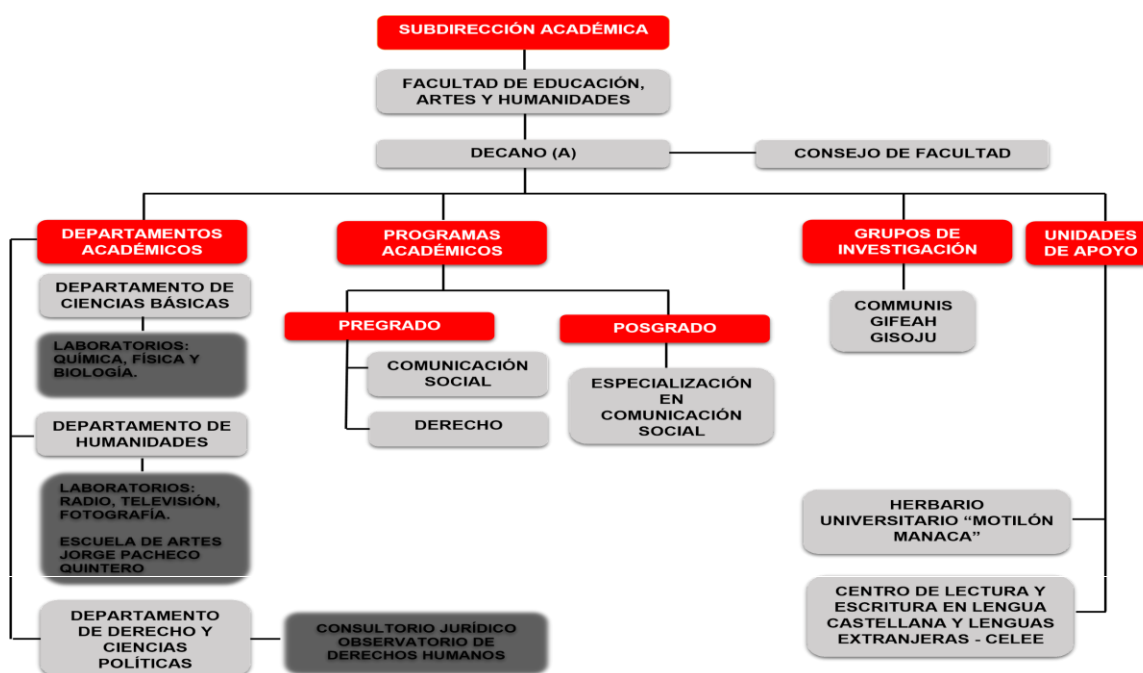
SUBDIRECCIÓN ACADÉMICA

FACULTAD DE EDUCACIÓN, ARTES Y HUMANIDADES

DECANO (A)

CONSEJO DE FACULTAD

DEPARTAMENTOS ACADÉMICOS

DEPARTAMENTO DE CIENCIAS BÁSICAS

LABORATORIOS: QUÍMICA, FÍSICA Y BIOLOGÍA.

DEPARTAMENTO DE HUMANIDADES

LABORATORIOS: RADIO, TELEVISIÓN, FOTOGRAFÍA.

ESCUELA DE ARTES JORGE PACHECO QUINTERO

DEPARTAMENTO DE DERECHO Y CIENCIAS POLÍTICAS

CONSULTORIO JURÍDICO OBSERVATORIO DE DERECHOS HUMANOS

PROGRAMAS ACADÉMICOS

PREGRADO

COMUNICACIÓN SOCIAL

DERECHO

POSGRADO

ESPECIALIZACIÓN EN COMUNICACIÓN SOCIAL

GRUPOS DE INVESTIGACIÓN

COMMUNIS GIFEAH GISOJU

UNIDADES DE APOYO

HERBARIO UNIVERSITARIO “MOTILÓN MANACA”

CENTRO DE LECTURA Y ESCRITURA EN LENGUA CASTELLANA Y LENGUAS EXTRANJERAS - CELEE